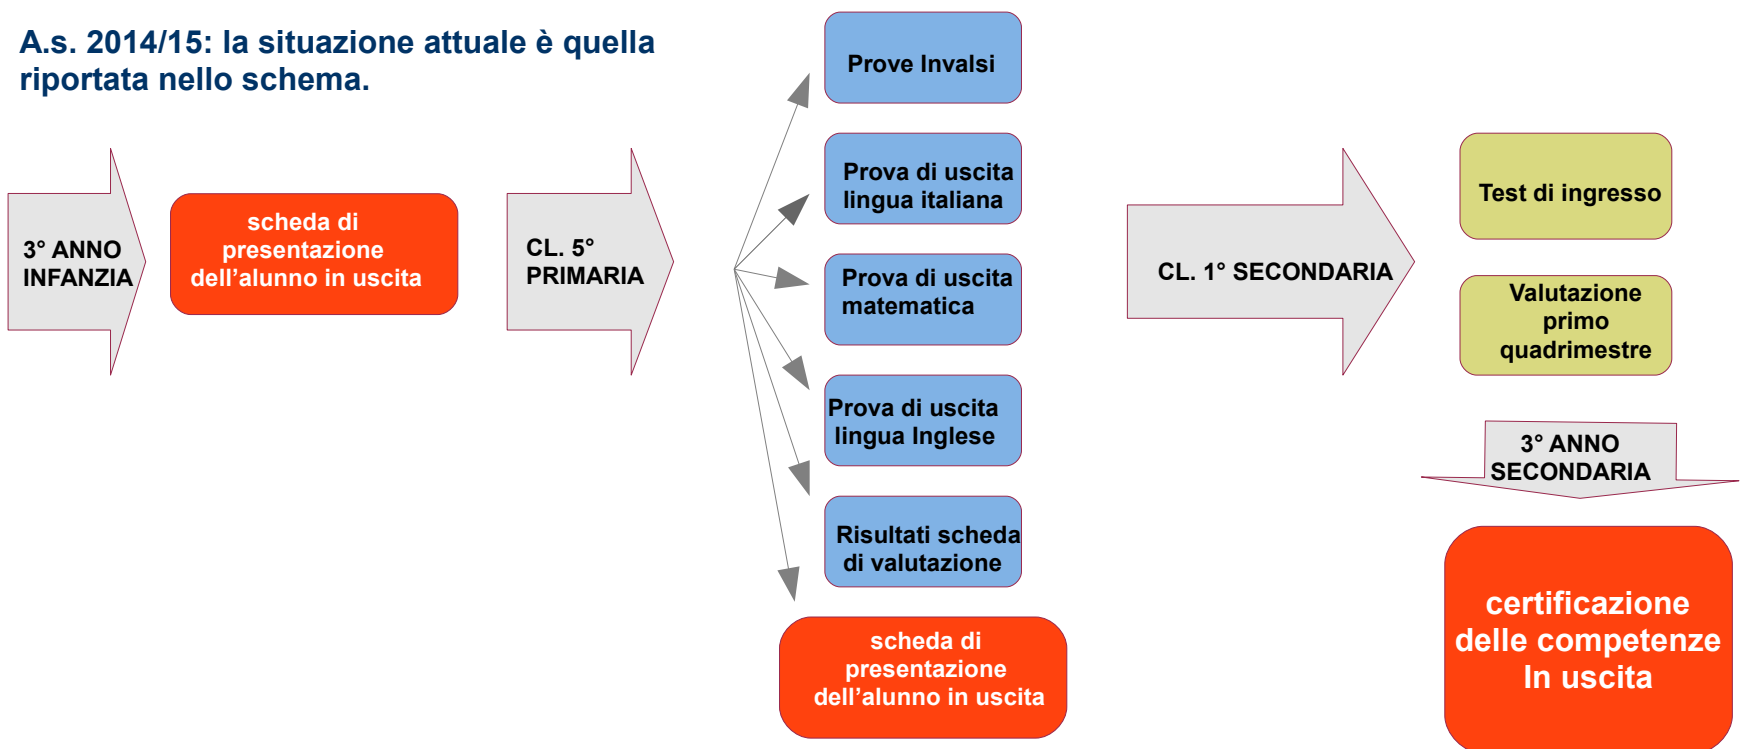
A.s. 2014/15: la situazione attuale è quella riportata nello schema.

3° ANNO INFANZIA

scheda di presentazione dell’alunno in uscita

CL. 5° PRIMARIA

Prove Invalsi

Prova di uscita lingua italiana

Prova di uscita matematica

Prova di uscita lingua Inglese

Risultati scheda di valutazione

scheda di presentazione dell’alunno in uscita

CL. 1° SECONDARIA

Test di ingresso

Valutazione primo quadrimestre

3° ANNO SECONDARIA

certificazione delle competenze In uscita